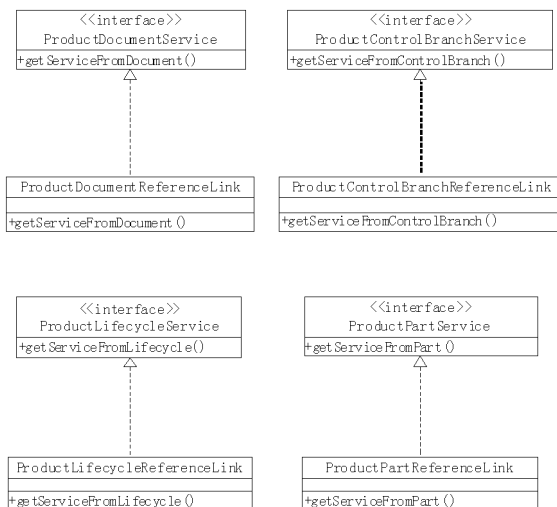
<<interface>>
ProductDocumentService
+getServiceFromDocument()

<<interface>>
ProductControlBranchService
+getServiceFromControlBranch()

ProductDocumentReferenceLink
+getServiceFromDocument()

ProductControlBranchReferenceLink
+getServiceFromControlBranch()

<<interface>>
ProductLifecycleService
+getServiceFromLifecycle()

<<interface>>
ProductPartService
+getServiceFromPart()

ProductLifecycleReferenceLink
+getServiceFromLifecycle()

ProductPartReferenceLink
+getServiceFromPart()